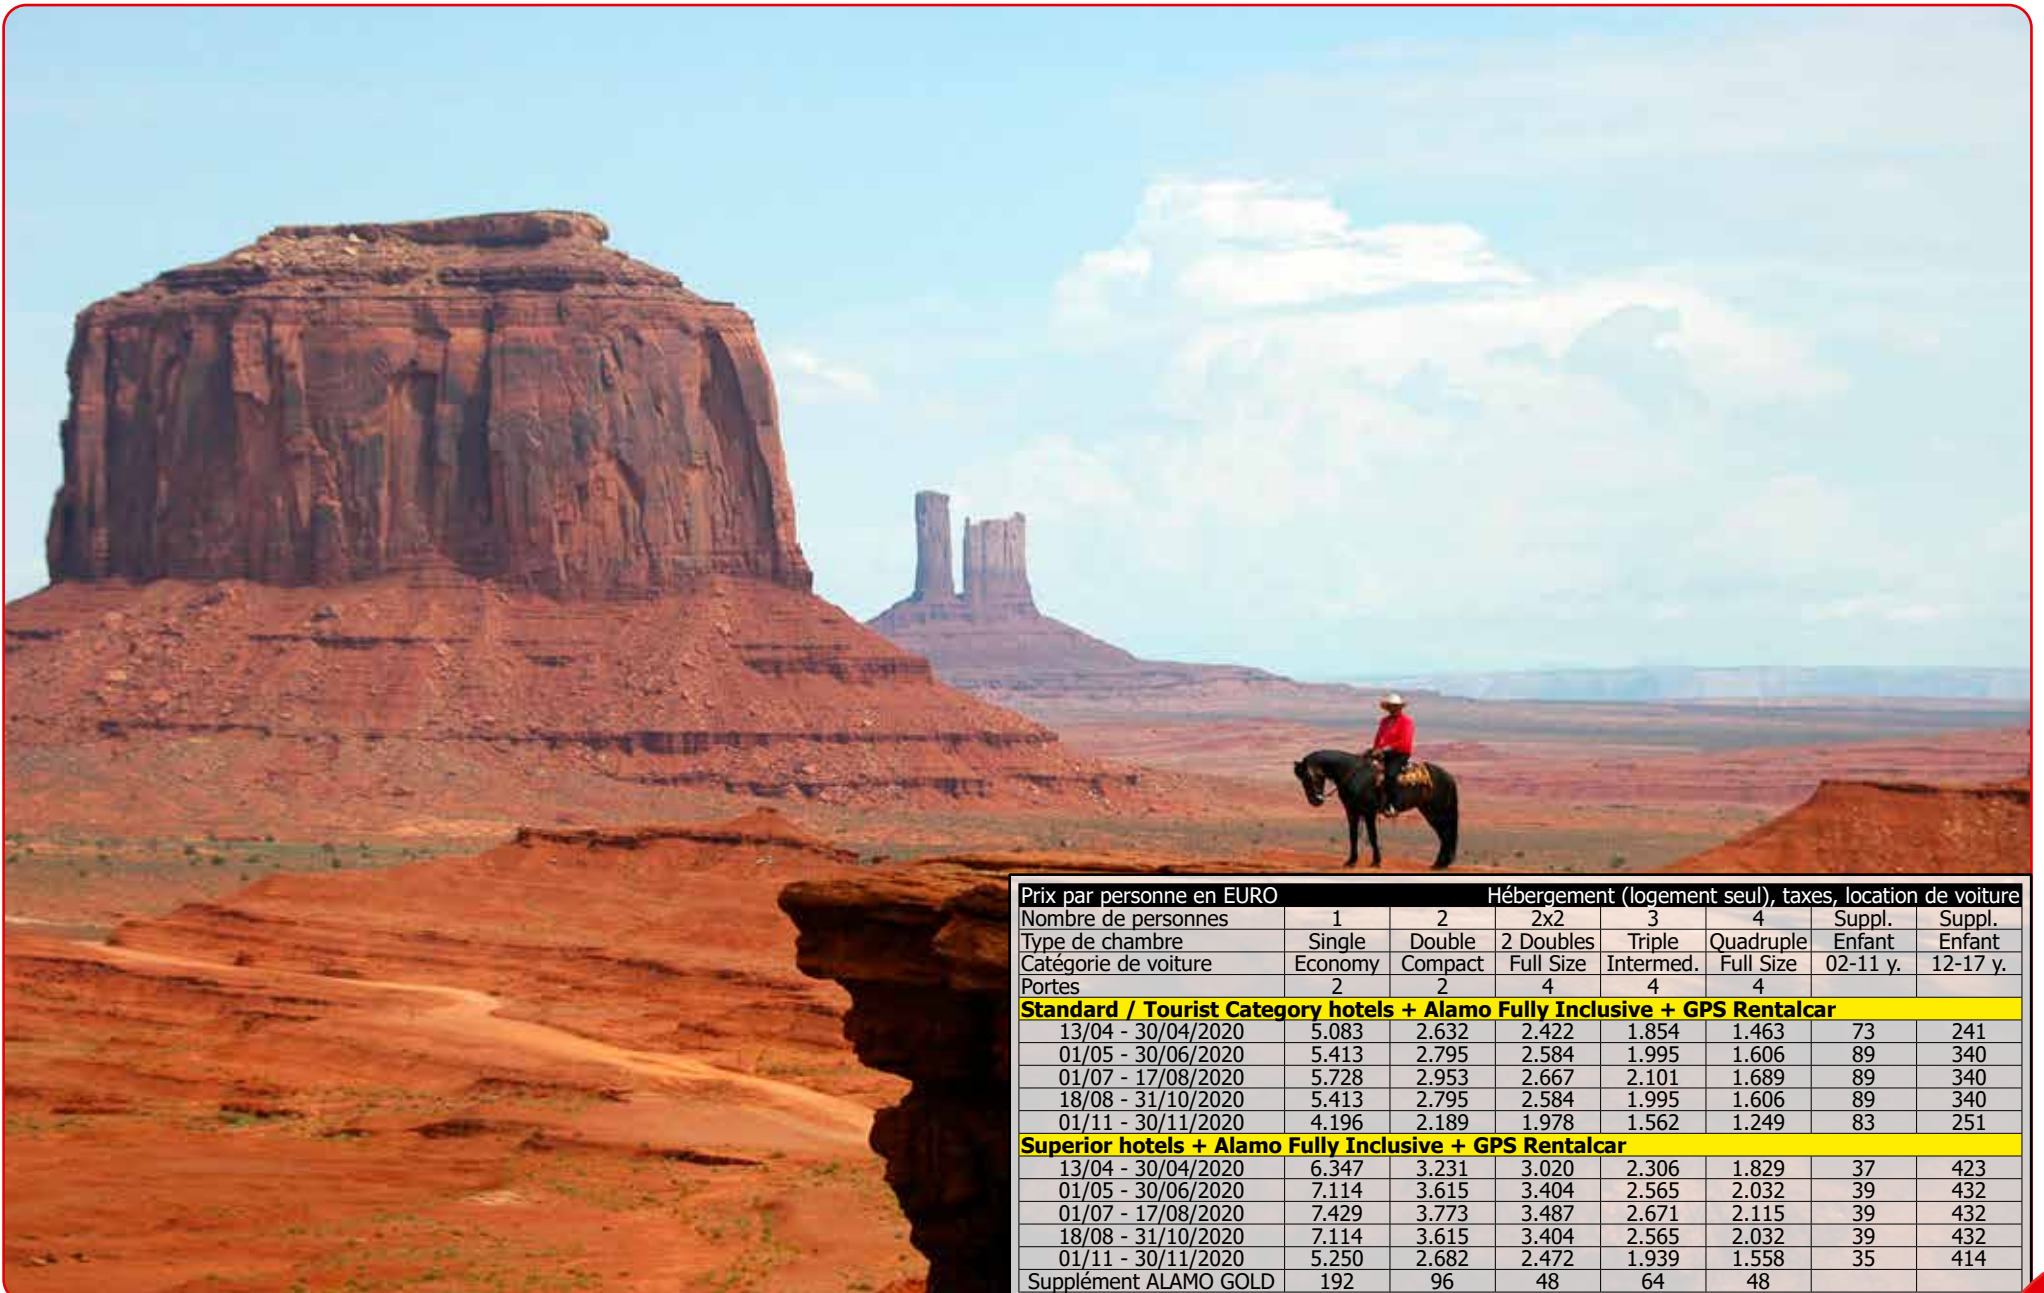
| Prix par personne en EURO | Hébergement (logement seul), taxes, location de voiture | | | | | | |
|---|---|---|---|---|---|---|---|
| Nombre de personnes | 1 | 2 | 2x2 | 3 | 4 | Suppl. | Suppl. |
| Type de chambre | Single | Double | 2 Doubles | Triple | Quadruple | Enfant | Enfant |
| Catégorie de voiture | Economy | Compact | Full Size | Intermed. | Full Size | 02-11 y. | 12-17 y. |
| Portes | 2 | 2 | 4 | 4 | 4 | | |
| Standard / Tourist Category hotels + Alamo Fully Inclusive + GPS Rentalcar | | | | | | | |
| 13/04 - 30/04/2020 | 5.083 | 2.632 | 2.422 | 1.854 | 1.463 | 73 | 241 |
| 01/05 - 30/06/2020 | 5.413 | 2.795 | 2.584 | 1.995 | 1.606 | 89 | 340 |
| 01/07 - 17/08/2020 | 5.728 | 2.953 | 2.667 | 2.101 | 1.689 | 89 | 340 |
| 18/08 - 31/10/2020 | 5.413 | 2.795 | 2.584 | 1.995 | 1.606 | 89 | 340 |
| 01/11 - 30/11/2020 | 4.196 | 2.189 | 1.978 | 1.562 | 1.249 | 83 | 251 |
| Superior hotels + Alamo Fully Inclusive + GPS Rentalcar | | | | | | | |
| 13/04 - 30/04/2020 | 6.347 | 3.231 | 3.020 | 2.306 | 1.829 | 37 | 423 |
| 01/05 - 30/06/2020 | 7.114 | 3.615 | 3.404 | 2.565 | 2.032 | 39 | 432 |
| 01/07 - 17/08/2020 | 7.429 | 3.773 | 3.487 | 2.671 | 2.115 | 39 | 432 |
| 18/08 - 31/10/2020 | 7.114 | 3.615 | 3.404 | 2.565 | 2.032 | 39 | 432 |
| 01/11 - 30/11/2020 | 5.250 | 2.682 | 2.472 | 1.939 | 1.558 | 35 | 414 |
| Supplément ALAMO GOLD | 192 | 96 | 48 | 64 | 48 | | |